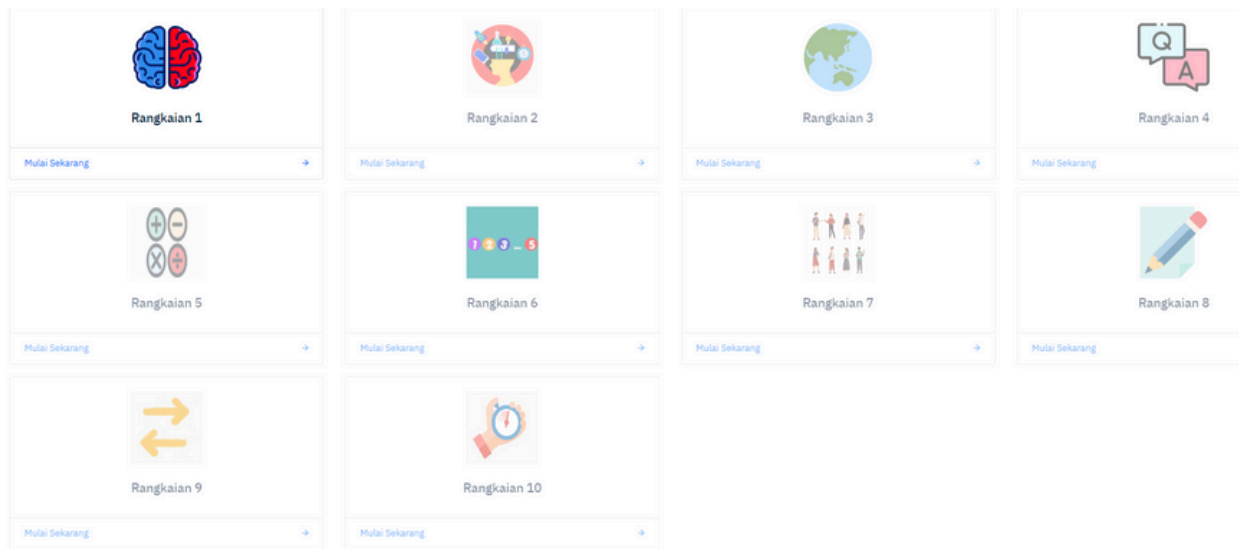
Rangkaian 1
Mulai Sekarang →

Rangkaian 2
Mulai Sekarang →

Rangkaian 3
Mulai Sekarang →

Q
A
Rangkaian 4
Mulai Sekarang

Rangkaian 5
Mulai Sekarang →

1 2 3 ... 5
Rangkaian 6
Mulai Sekarang →

Rangkaian 7
Mulai Sekarang →

Rangkaian 8
Mulai Sekarang

Rangkaian 9
Mulai Sekarang →

Rangkaian 10
Mulai Sekarang →